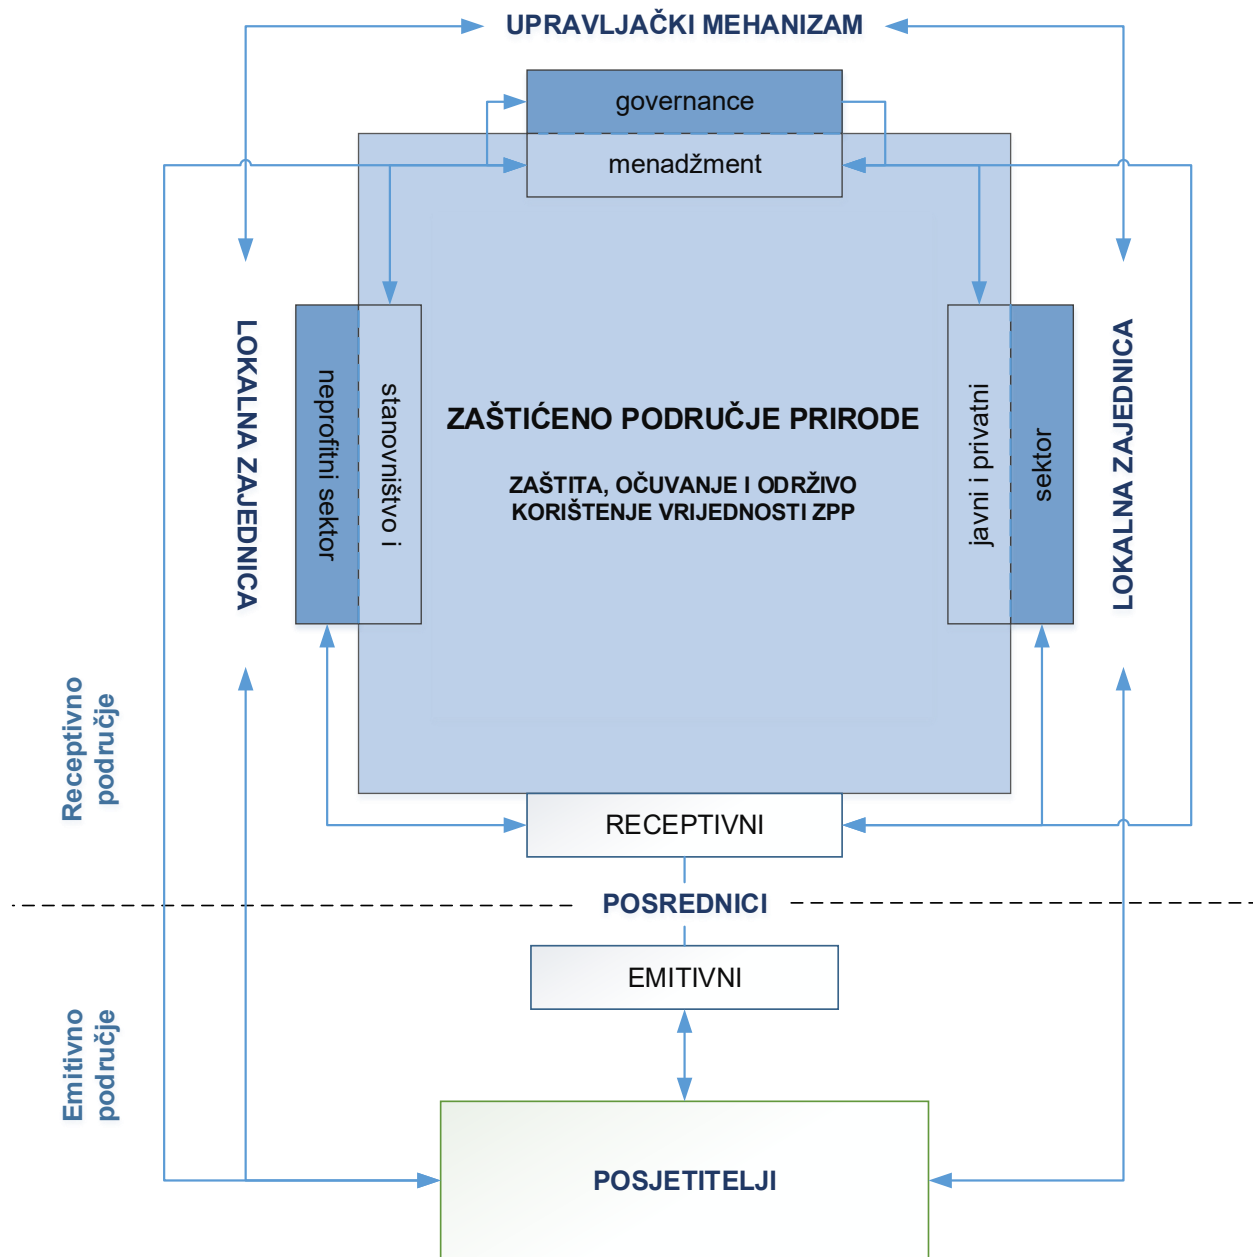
UPRAVLJAČKI MEHANIZAM

governance

menadžment

LOKALNA ZAJEDNICA

stanovništvo i

neprofitni sektor

ZAŠTIĆENO PODRUČJE PRIRODE

ZAŠTITA, OČUVANJE I ODRŽIVO KORIŠTENJE VRIJEDNOSTI ZPP

javni i privatni

sektor

LOKALNA ZAJEDNICA

Receptivno područje

RECEPTIVNI

POSREDNICI

EMITIVNI

Emitivno područje

POSJETITELJI